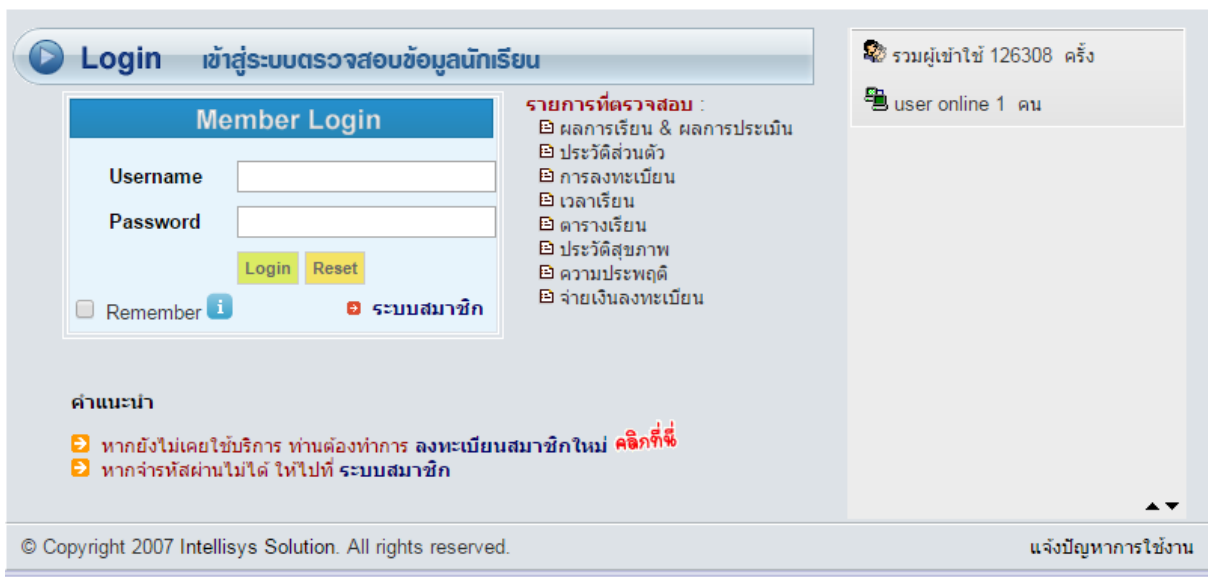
Login เข้าสู่ระบบตรวจสอบข้อมูลนักเรียน

Member Login

Username

Password

Login Reset

Remember

ระบบสมาชิก

รายการที่ตรวจสอบ :
ผลการเรียน & ผลการประเมิน
ประวัติส่วนตัว
การลงทะเบียน
เวลาเรียน
ตารางเรียน
ประวัติสุขภาพ
ความประพฤติ
จ่ายเงินลงทะเบียน

รวมผู้เข้าใช้ 126308 ครั้ง

user online 1 คน

คำแนะนำ

หากยังไม่เคยใช้บริการ ท่านต้องทำการ ลงทะเบียนสมาชิกใหม่ คลิกที่นี่
หากจำรหัสผ่านไม่ได้ ให้ไปที่ ระบบสมาชิก

© Copyright 2007 Intellisys Solution. All rights reserved.

แจ้งปัญหาการใช้งาน